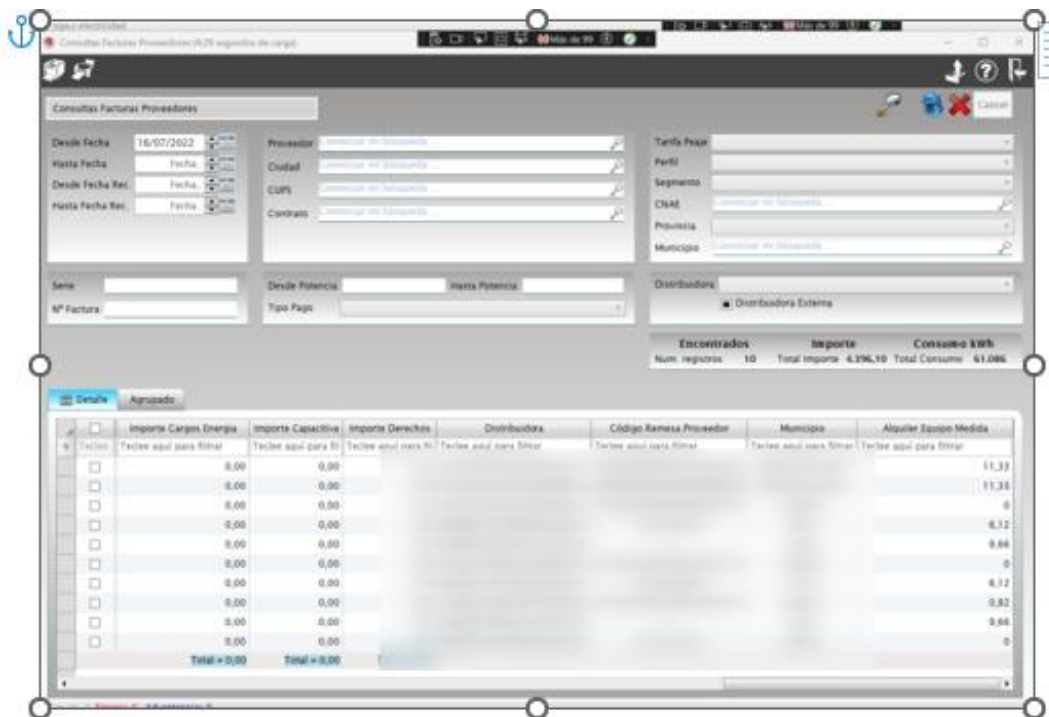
Consultas Facturas Proveedores (4,29 segundos de carga)

Más de 99

Consultas Facturas Proveedores

Cancel

Desde Fecha 16/07/2022
Hasta Fecha Fecha
Desde Fecha Rec. Fecha
Hasta Fecha Rec. Fecha

Proveedor Comenzar mi búsqueda ...
Ciudad Comenzar mi búsqueda ...
CUPS Comenzar mi búsqueda ...
Contrato Comenzar mi búsqueda ...

Tarifa Peaje
Perfil
Segmento
CNAE Comenzar mi búsqueda ...
Provincia
Municipio Comenzar mi búsqueda ...

Serie
Nº Factura

Desde Potencia Hasta Potencia
Tipo Pago

Distribuidora
Distribuidora Externa

| Encontrados | | Importe | | Consumo kWh | |
|---|---|---|---|---|---|
| Num. registros | 10 | Total Importe | 4.396,10 | Total Consumo | 61.086 |

Detalle Agrupado

| | Importe Cargos Energía | Importe Capacitiva | Importe Derechos | Distribuidora | Código Remesa Proveedor | Municipio | Alquiler Equipo Medida |
|---|---|---|---|---|---|---|---|
| Teclee | Teclee aquí para filtrar | Teclee aquí para fi | Teclee aquí para fi | Teclee aquí para filtrar | Teclee aquí para filtrar | Teclee aquí para filtrar | Teclee aquí para filtrar |
| | 0,00 | 0,00 | | | | | 11,33 |
| | 0,00 | 0,00 | | | | | 11,33 |
| | 0,00 | 0,00 | | | | | 0 |
| | 0,00 | 0,00 | | | | | 8,12 |
| | 0,00 | 0,00 | | | | | 9,66 |
| | 0,00 | 0,00 | | | | | 0 |
| | 0,00 | 0,00 | | | | | 8,12 |
| | 0,00 | 0,00 | | | | | 0,82 |
| | 0,00 | 0,00 | | | | | 9,66 |
| | 0,00 | 0,00 | | | | | 0 |
| | Total = 0,00 | Total = 0,00 | | | | | |